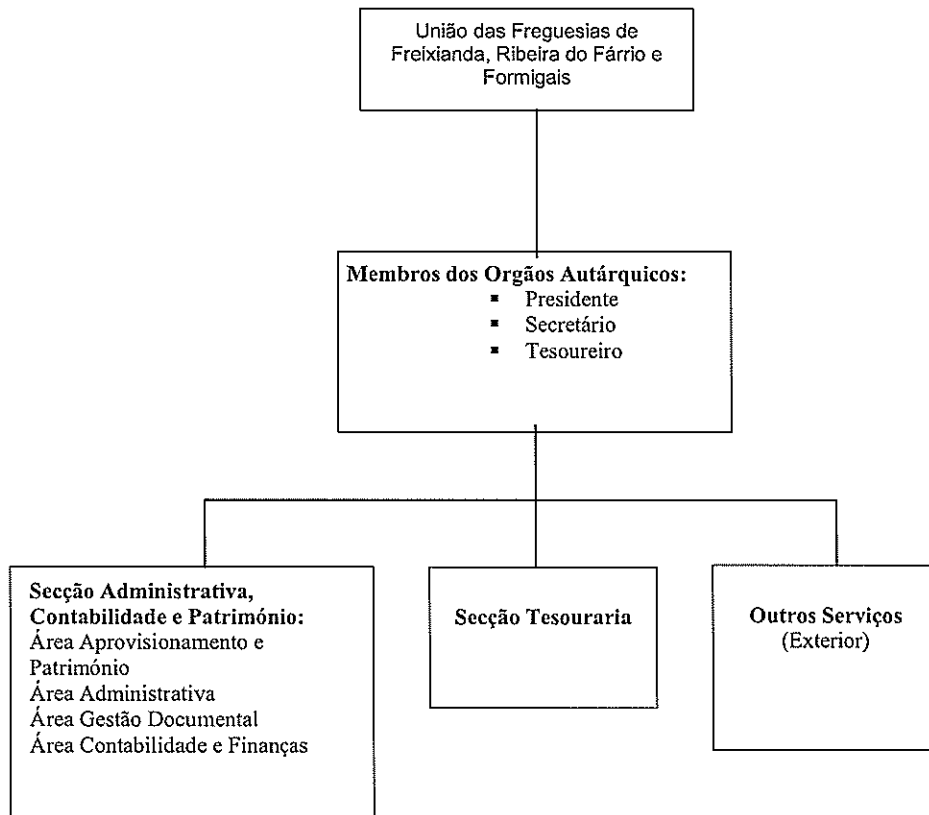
União das Freguesias de Freixianda, Ribeira do Fárrio e Formigais

Membros dos Orgãos Autárquicos:
- Presidente
- Secretário
- Tesoureiro

Secção Administrativa, Contabilidade e Património:
Área Aprovisionamento e Património
Área Administrativa
Área Gestão Documental
Área Contabilidade e Finanças

Secção Tesouraria

Outros Serviços
(Exterior)